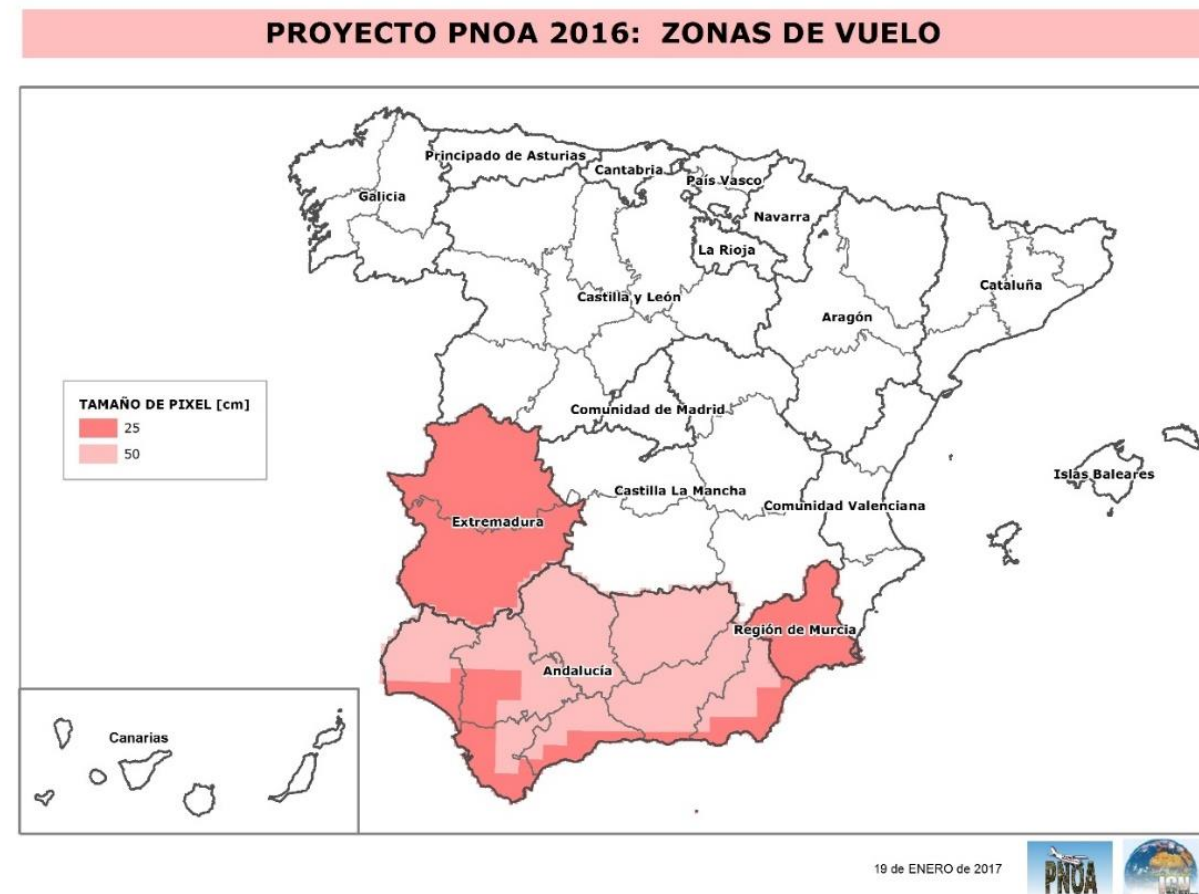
PROYECTO PNOA 2016: ZONAS DE VUELO

Principado de Asturias
Cantabria
País Vasco
Galicia
Navarra
La Rioja
Castilla y León
Cataluña
Aragón
TAMAÑO DE PIXEL [cm]
25
50
Comunidad de Madrid
Islas Baleares
Castilla La Mancha
Comunidad Valenciana
Extremadura
Región de Murcia
Andalucía
Canarias

19 de ENERO de 2017
PNOA
IGN